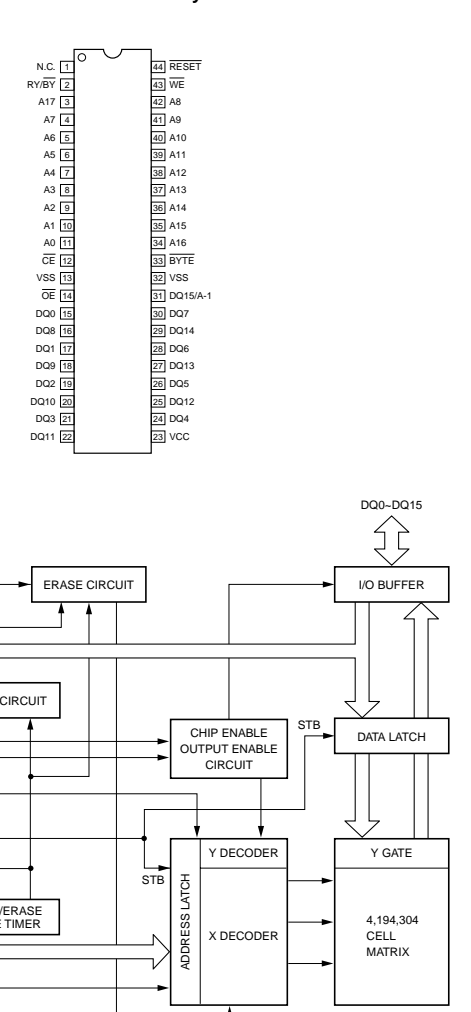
N.C. 1
RY/$\overline{BY}$ 2
A17 3
A7 4
A6 5
A5 6
A4 7
A3 8
A2 9
A1 10
A0 11
$\overline{CE}$ 12
VSS 13
$\overline{OE}$ 14
DQ0 15
DQ8 16
DQ1 17
DQ9 18
DQ2 19
DQ10 20
DQ3 21
DQ11 22

44 $\overline{RESET}$
43 $\overline{WE}$
42 A8
41 A9
40 A10
39 A11
38 A12
37 A13
36 A14
35 A15
34 A16
33 $\overline{BYTE}$
32 VSS
31 DQ15/A-1
30 DQ7
29 DQ14
28 DQ6
27 DQ13
26 DQ5
25 DQ12
24 DQ4
23 VCC

DQ0~DQ15

ERASE CIRCUIT

I/O BUFFER

CIRCUIT

CHIP ENABLE OUTPUT ENABLE CIRCUIT

STB

DATA LATCH

STB

Y DECODER

Y GATE

ADDRESS LATCH

/ERASE
E TIMER

X DECODER

4,194,304 CELL MATRIX